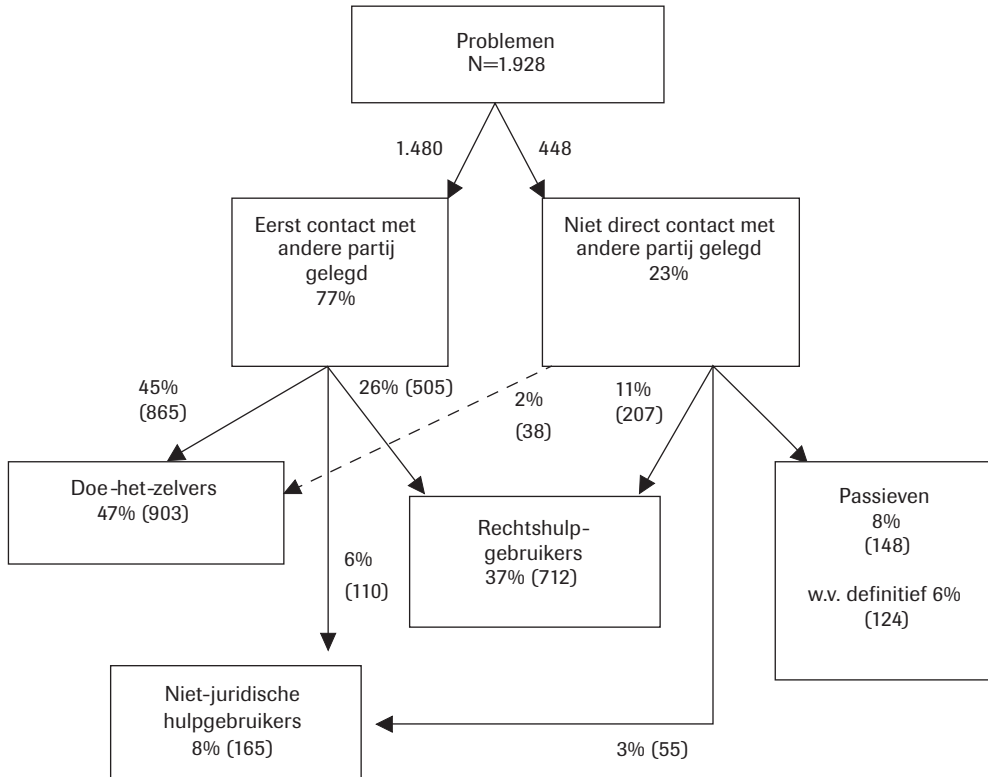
Problemen
N=1.928

1.480

448

Eerst contact met andere partij gelegd
77%

Niet direct contact met andere partij gelegd
23%

45%
(865)

26% (505)

2%
(38)

11%
(207)

Doe-het-zelvers
47% (903)

6%
(110)

Rechtshulp-gebruikers
37% (712)

Passieven
8%
(148)

w.v. definitief 6%
(124)

Niet-juridische hulpgebruikers
8% (165)

3% (55)